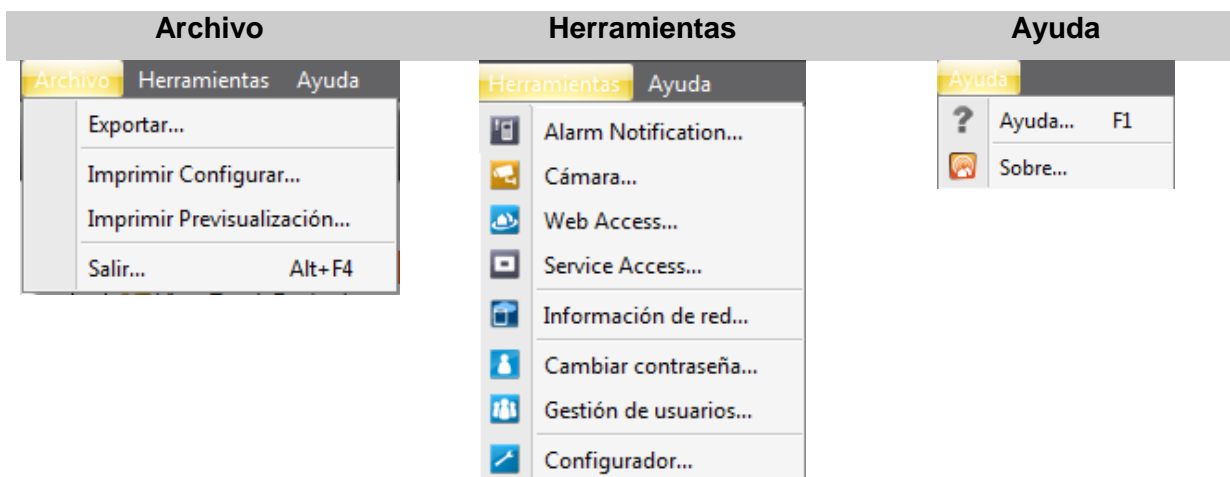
| Archivo | Herramientas | Ayuda |
|---|---|---|
| Archivo Herramientas Ayuda<br>Exportar...<br>Imprimir Configurar...<br>Imprimir Previsualización...<br>Salir... Alt+F4 | Herramientas Ayuda<br>Alarm Notification...<br>Cámara...<br>Web Access...<br>Service Access...<br>Información de red...<br>Cambiar contraseña...<br>Gestión de usuarios...<br>Configurador... | Ayuda<br>Ayuda... F1<br>Sobre... |